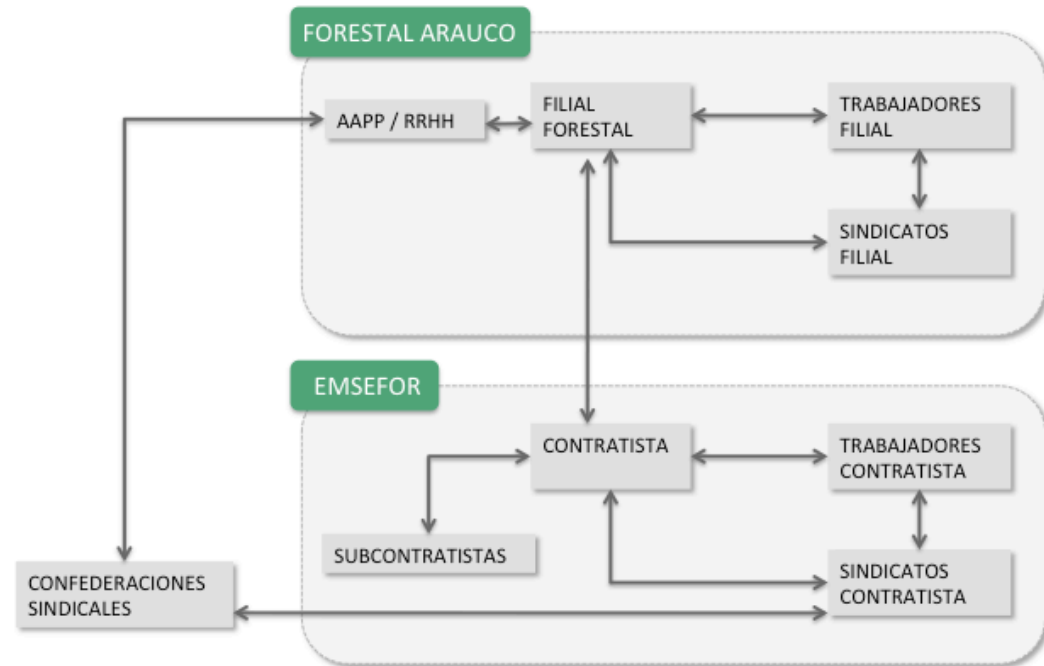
FORESTAL ARAUCO

AAPP / RRHH

FILIAL FORESTAL

TRABAJADORES FILIAL

SINDICATOS FILIAL

EMSEFOR

CONTRATISTA

TRABAJADORES CONTRATISTA

SUBCONTRATISTAS

SINDICATOS CONTRATISTA

CONFEDERACIONES SINDICALES